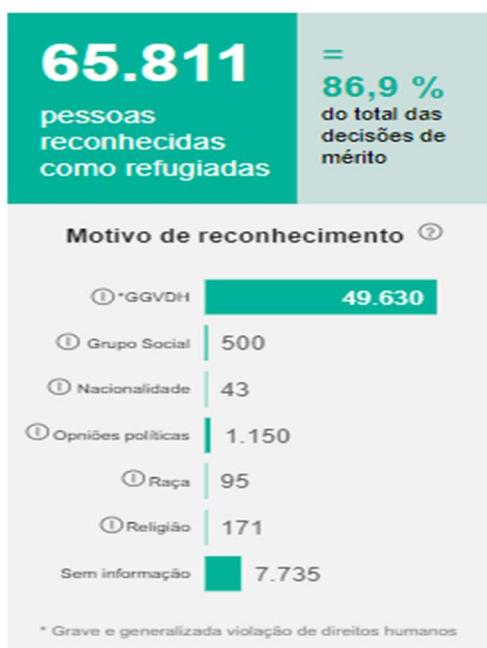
65.811
pessoas reconhecidas como refugiadas

=
86,9 %
do total das decisões de mérito

Motivo de reconhecimento ?

ⓘ *GGVDH 49.630
ⓘ Grupo Social 500
ⓘ Nacionalidade 43
ⓘ Opiniões políticas 1.150
ⓘ Raça 95
ⓘ Religião 171
Sem informação 7.735

* Grave e generalizada violação de direitos humanos